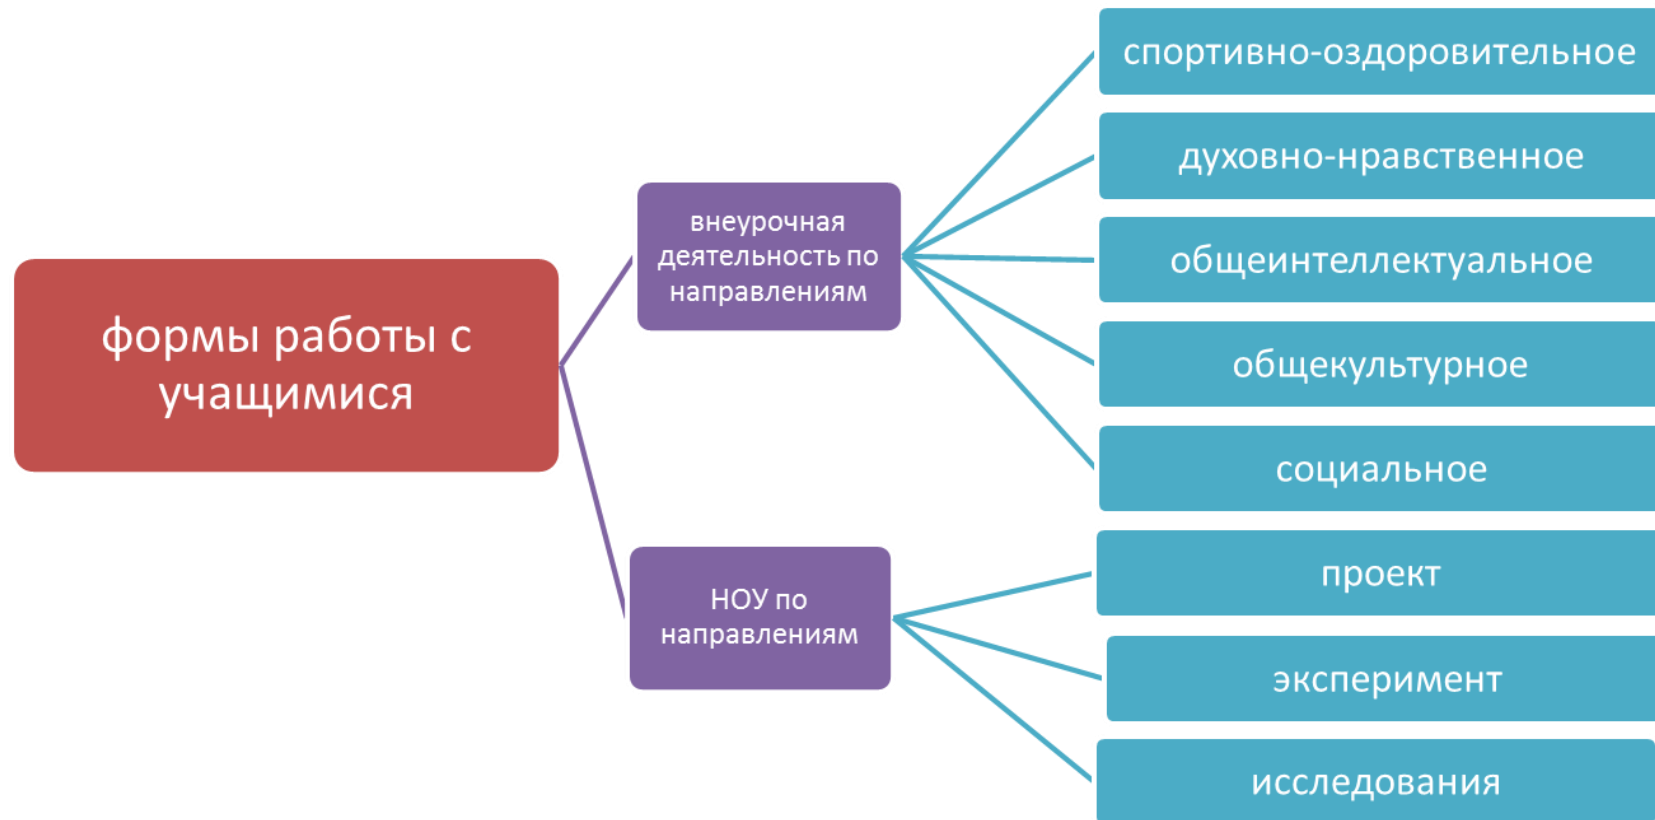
формы работы с учащимися

внеурочная деятельность по направлениям

НОУ по направлениям

спортивно-оздоровительное

духовно-нравственное

общеинтеллектуальное

общекультурное

социальное

проект

эксперимент

исследования